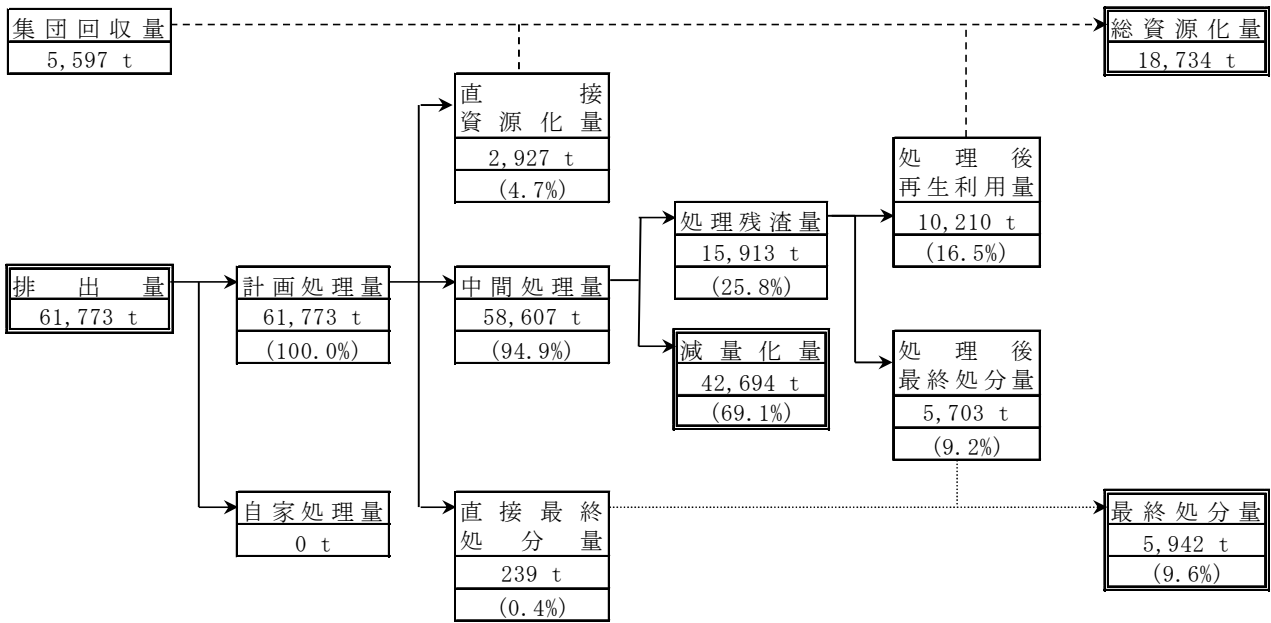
集団回収量
5,597 t

総資源化量
18,734 t

直接資源化量
2,927 t
(4.7%)

処理後再生利用量
10,210 t
(16.5%)

処理残渣量
15,913 t
(25.8%)

排出量
61,773 t

計画処理量
61,773 t
(100.0%)

中間処理量
58,607 t
(94.9%)

減量化量
42,694 t
(69.1%)

処理後最終処分量
5,703 t
(9.2%)

自家処理量
0 t

直接最終処分量
239 t
(0.4%)

最終処分量
5,942 t
(9.6%)